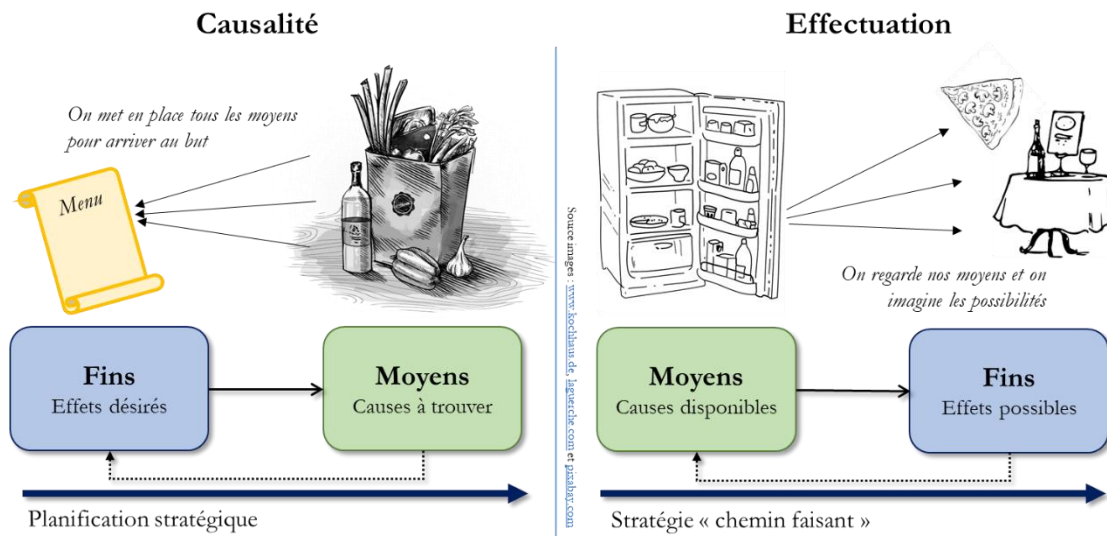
Causalité

On met en place tous les moyens pour arriver au but

Menu

Fins
Effets désirés

Moyens
Causes à trouver

Planification stratégique

Source images : www.kochchau.de, laquiche.com et pixabay.com

Effectuation

On regarde nos moyens et on imagine les possibilités

Moyens
Causes disponibles

Fins
Effets possibles

Stratégie « chemin faisant »